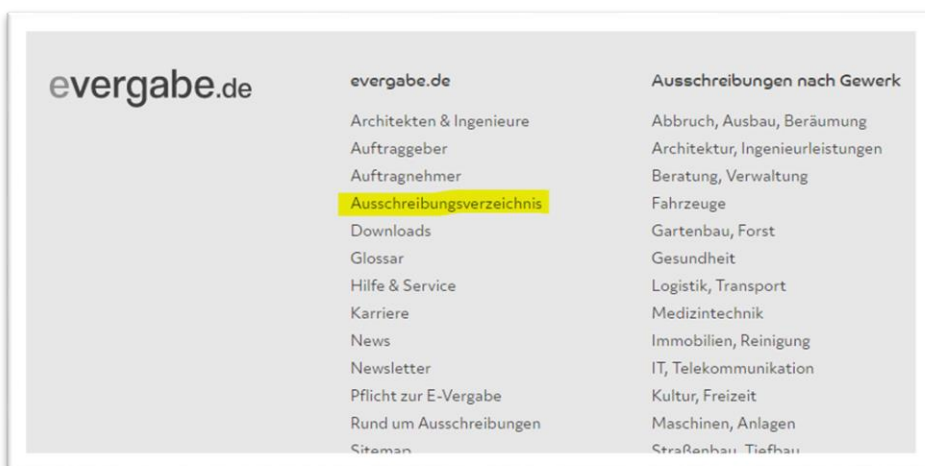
evergabe.de

evergabe.de

Architekten & Ingenieure
Auftraggeber
Auftragnehmer
Ausschreibungsverzeichnis
Downloads
Glossar
Hilfe & Service
Karriere
News
Newsletter
Pflicht zur E-Vergabe
Rund um Ausschreibungen
Sitemap

Ausschreibungen nach Gewerk

Abbruch, Ausbau, Beräumung
Architektur, Ingenieurleistungen
Beratung, Verwaltung
Fahrzeuge
Gartenbau, Forst
Gesundheit
Logistik, Transport
Medizintechnik
Immobilien, Reinigung
IT, Telekommunikation
Kultur, Freizeit
Maschinen, Anlagen
Straßenbau, Tiefbau